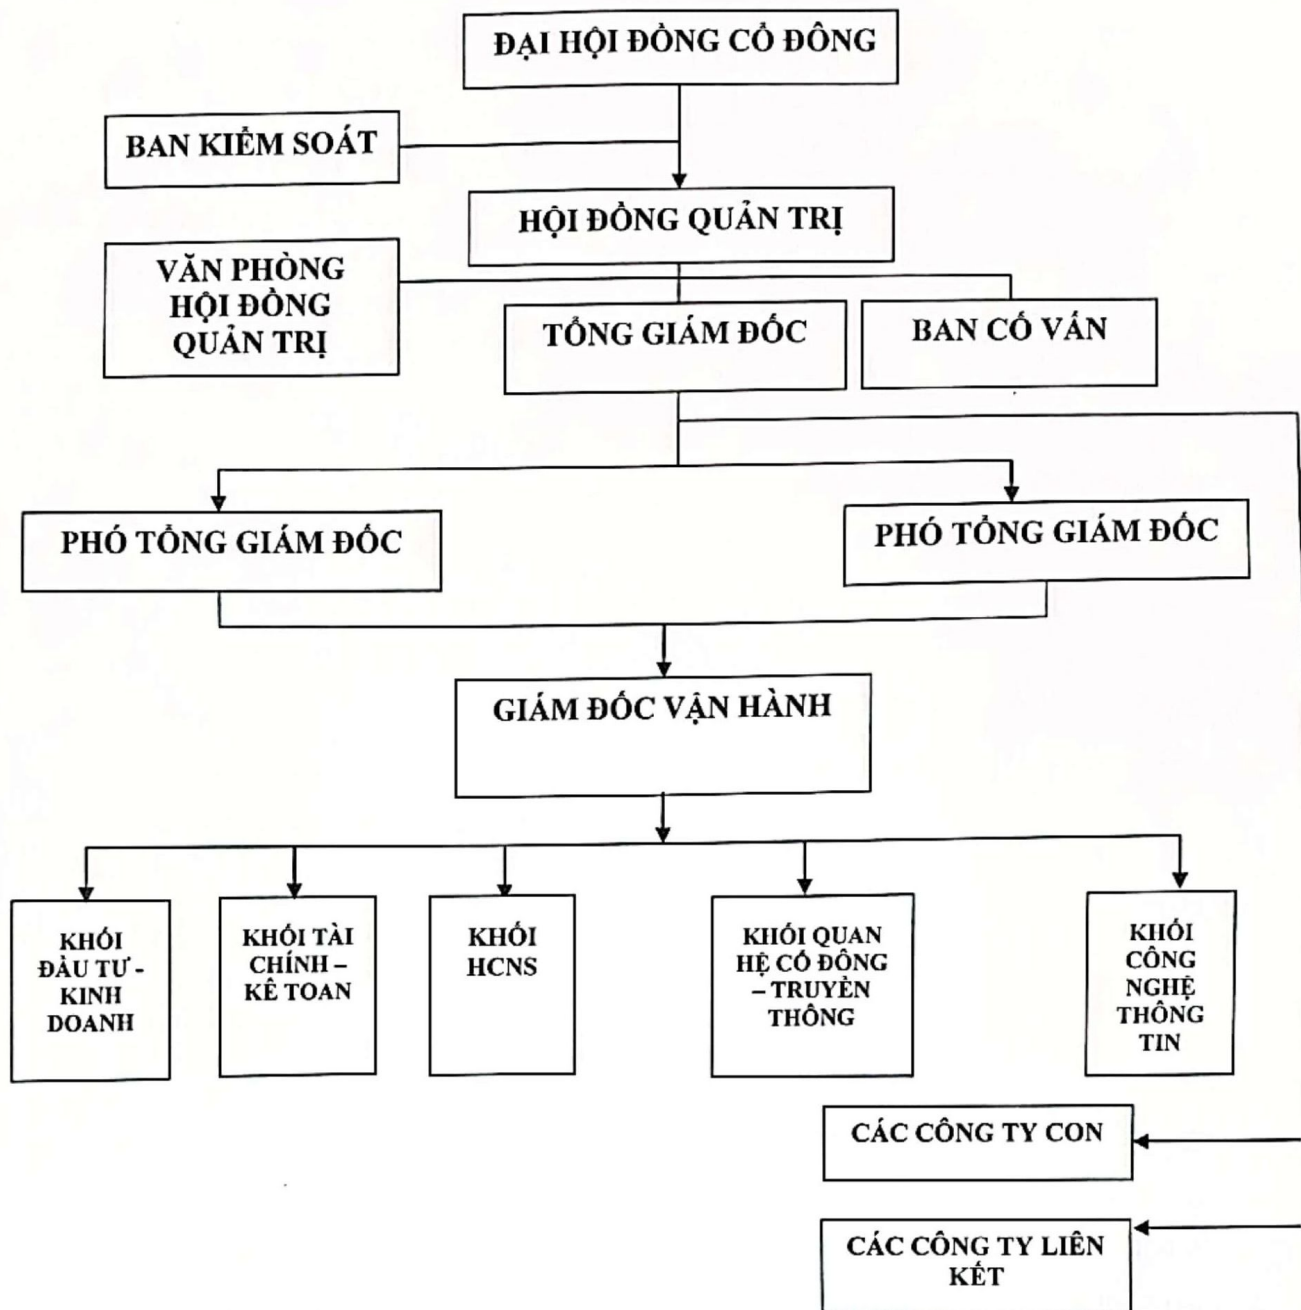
ĐẠI HỘI ĐỒNG CỔ ĐÔNG

BAN KIỂM SOÁT

HỘI ĐỒNG QUẢN TRỊ

VĂN PHÒNG HỘI ĐỒNG QUẢN TRỊ

TỔNG GIÁM ĐỐC

BAN CỐ VẤN

PHÓ TỔNG GIÁM ĐỐC

PHÓ TỔNG GIÁM ĐỐC

GIÁM ĐỐC VẬN HÀNH

KHỐI ĐẦU TƯ - KINH DOANH

KHỐI TÀI CHÍNH – KẾ TOAN

KHỐI HCNS

KHỐI QUAN HỆ CỔ ĐÔNG – TRUYỀN THÔNG

KHỐI CÔNG NGHỆ THÔNG TIN

CÁC CÔNG TY CON

CÁC CÔNG TY LIÊN KẾT